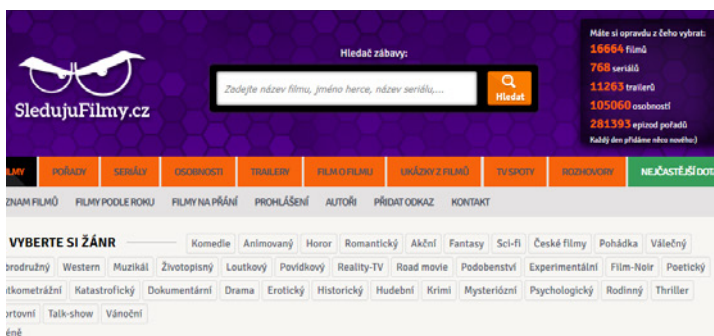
SledujuFilmy.cz

Hledač zábavy:

Zadejte název filmu, jméno herce, název seriálu,...

Hledat

Máte si opravdu z čeho vybrat:
16664 filmů
768 seriálů
11263 trailerů
105060 osobností
281393 epizod pořadů
Každý den přidáme něco nového:)

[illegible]LMY | POŘADY | SERIÁLY | OSOBNOSTI | TRAILERY | FILM O FILMU | UKÁZKY Z FILMŮ | TV SPOTY | ROZHOVORY | NEJČASTĚJŠÍ DOT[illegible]

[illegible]ZNAM FILMŮ | FILMY PODLE ROKU | FILMY NA PŘÁNÍ | PROHLÁŠENÍ | AUTOŘI | PŘIDAT ODKAZ | KONTAKT

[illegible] VYBERTE SI ŽÁNR

Komedie | Animovaný | Horor | Romantický | Akční | Fantasy | Sci-fi | České filmy | Pohádka | Válečný | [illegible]brodružný | Western | Muzikál | Životopisný | Loutkový | Povídkový | Reality-TV | Road movie | Podobenství | Experimentální | Film-Noir | Poetický | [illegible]tkometrážní | Katastrofický | Dokumentární | Drama | Erotický | Historický | Hudební | Krimi | Mysteriózní | Psychologický | Rodinný | Thriller | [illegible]ortovní | Talk-show | Vánoční

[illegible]éně